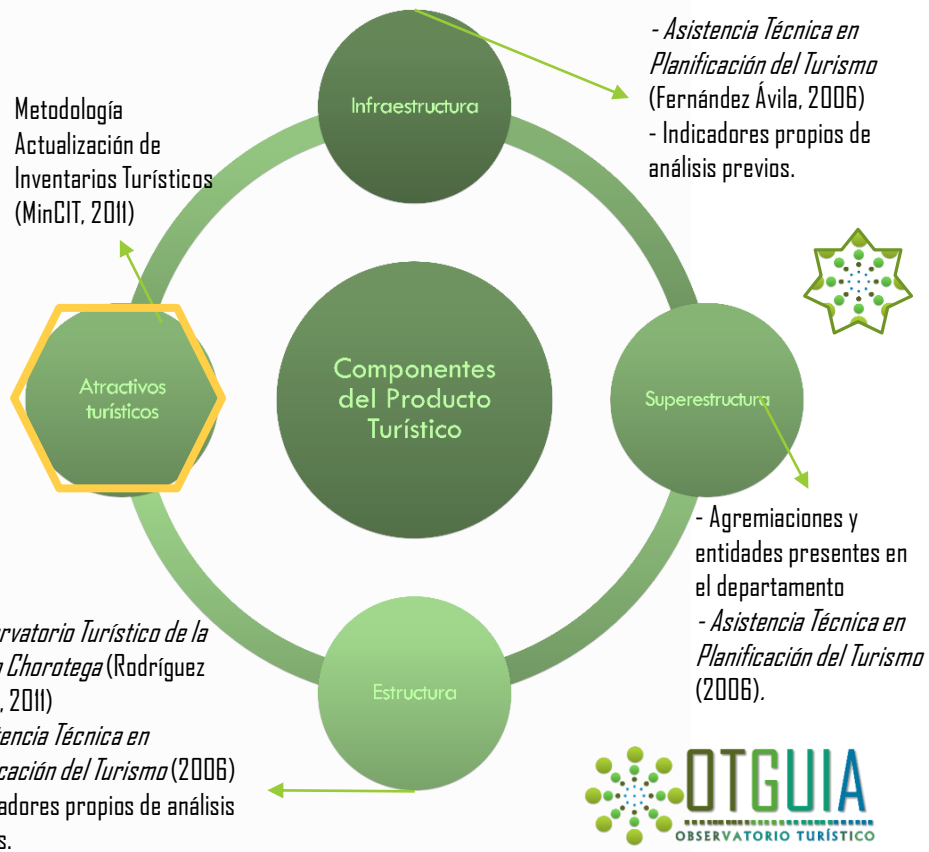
- Asistencia Técnica en Planificación del Turismo (Fernández Ávila, 2006)
- Indicadores propios de análisis previos.

Infraestructura

Metodología Actualización de Inventarios Turísticos (MinCIT, 2011)

Componentes del Producto Turístico

Atractivos turísticos

Superestructura

- Agremiaciones y entidades presentes en el departamento
- Asistencia Técnica en Planificación del Turismo (2006).

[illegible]rvatorio Turístico de la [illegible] Chorotega (Rodríguez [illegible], 2011)
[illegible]encia Técnica en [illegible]cación del Turismo (2006)
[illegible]adores propios de análisis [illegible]s.

Estructura

OTGUIA
OBSERVATORIO TURÍSTICO